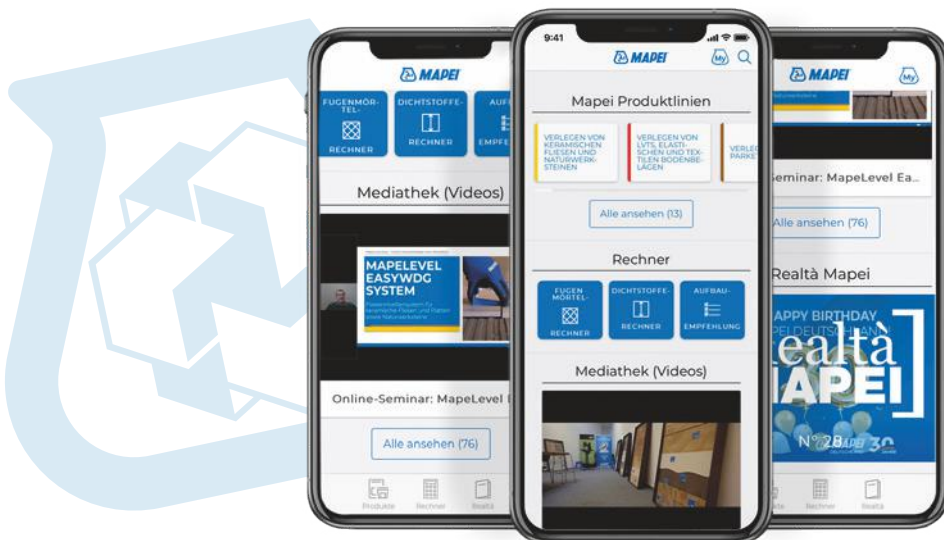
MAPEI

FUGENMÖRTEL-

RECHNER

DICHTSTOFFE-

RECHNER

AUF

EMPFE

Mediathek (Videos)

MAPELEVEL EASYWDG SYSTEM

Online-Seminar: MapeLevel

Alle ansehen (76)

Produkte

Rechner

Realtà

9:41

MAPEI

My

Mapei Produktlinien

VERLEGEN VON KERAMISCHEN FLIESEN UND NATURWERKSTEINEN

VERLEGEN VON LVTS, ELASTISCHEN UND TEXTILEN BODENBELÄGEN

VERLEG PARKE

Alle ansehen (13)

Rechner

FUGENMÖRTEL-

RECHNER

DICHTSTOFFE-

RECHNER

AUFBAU-

EMPFEHLUNG

Mediathek (Videos)

MAPEI

My

eminar: MapeLevel Ea...

Alle ansehen (76)

Realtà Mapei

APPY BIRTHDAY

ealtà

MAPEI

N° 28

30

Rechner

Realtà